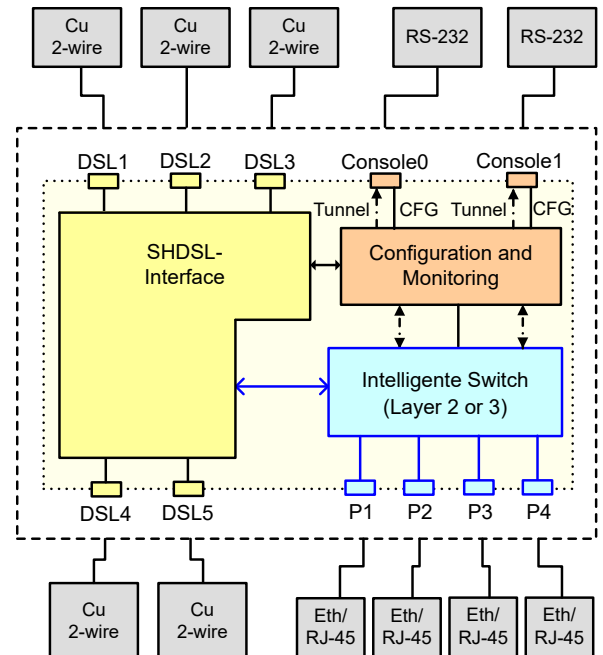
Cu 2-wire

Cu 2-wire

Cu 2-wire

RS-232

RS-232

DSL1

DSL2

DSL3

Console0

Console1

Tunnel

CFG

Tunnel

CFG

SHDSL-Interface

Configuration and Monitoring

Intelligente Switch (Layer 2 or 3)

DSL4

DSL5

P1

P2

P3

P4

Cu 2-wire

Cu 2-wire

Eth/ RJ-45

Eth/ RJ-45

Eth/ RJ-45

Eth/ RJ-45